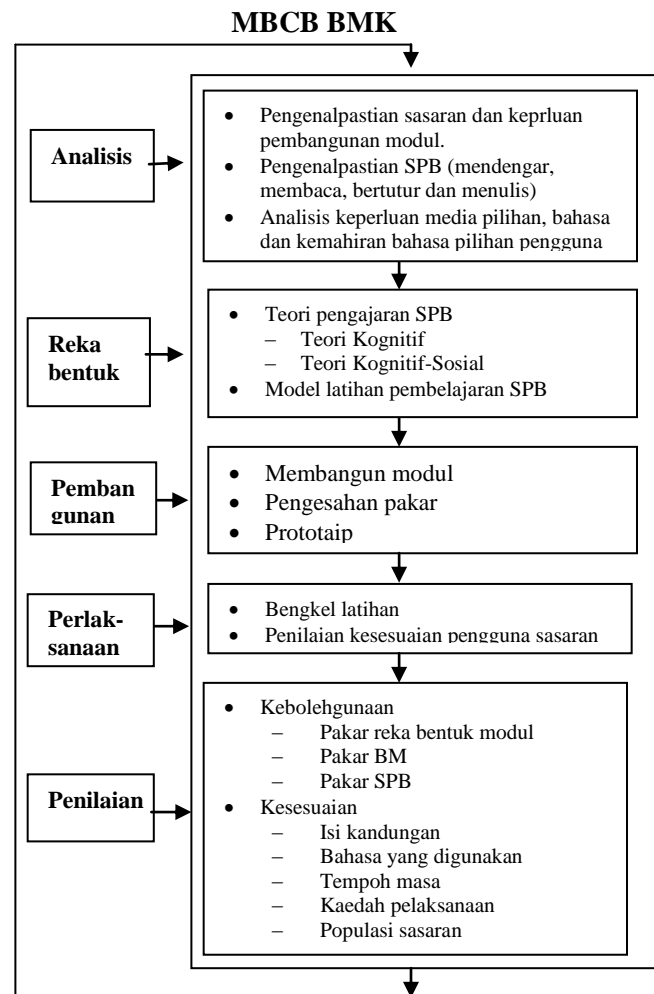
MBCB BMK

Analisis

- Pengenalpastian sasaran dan keprluan pembangunan modul.
- Pengenalpastian SPB (mendengar, membaca, bertutur dan menulis)
- Analisis keperluan media pilihan, bahasa dan kemahiran bahasa pilihan pengguna

Reka bentuk

- Teori pengajaran SPB
  – Teori Kognitif
  – Teori Kognitif-Sosial
- Model latihan pembelajaran SPB

Pembangunan

- Membangun modul
- Pengesahan pakar
- Prototaip

Perlaksanaan

- Bengkel latihan
- Penilaian kesesuaian pengguna sasaran

Penilaian

- Kebolehgunaan
  – Pakar reka bentuk modul
  – Pakar BM
  – Pakar SPB
- Kesesuaian
  – Isi kandungan
  – Bahasa yang digunakan
  – Tempoh masa
  – Kaedah pelaksanaan
  – Populasi sasaran